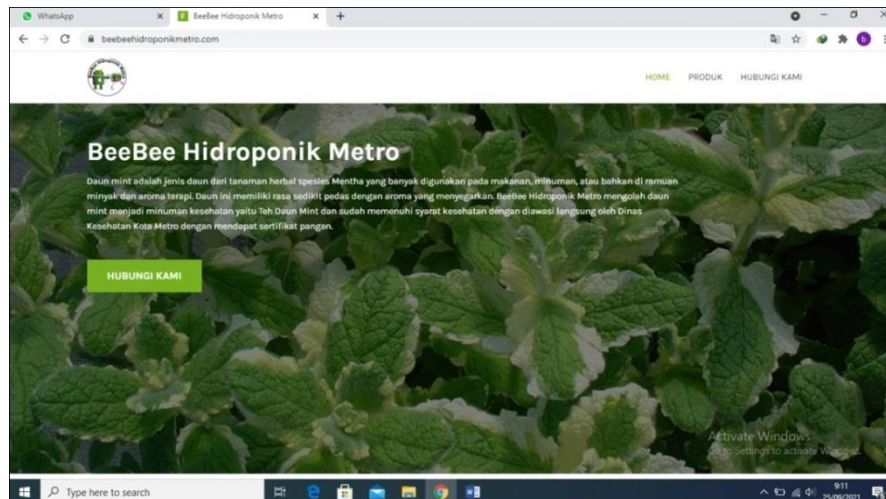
WhatsApp
BeeBee Hidroponik Metro
beebeehidroponikmetro.com

HOME PRODUK HUBUNGI KAMI

BeeBee Hidroponik Metro

Daun mint adalah jenis daun dari tanaman herbal spesies Mentha yang banyak digunakan pada makanan, minuman, atau bahkan di ramuan minyak dan aroma terapi. Daun ini memiliki rasa sedikit pedas dengan aroma yang menyegarkan. BeeBee Hidroponik Metro mengolah daun mint menjadi minuman kesehatan yaitu Teh Daun Mint dan sudah memenuhi syarat kesehatan dengan diawasi langsung oleh Dinas Kesehatan Kota Metro dengan mendapat sertifikat pangan.

HUBUNGI KAMI

Activate Windows
Go to Settings to activate Windows.

Type here to search

9:11
25/06/2021